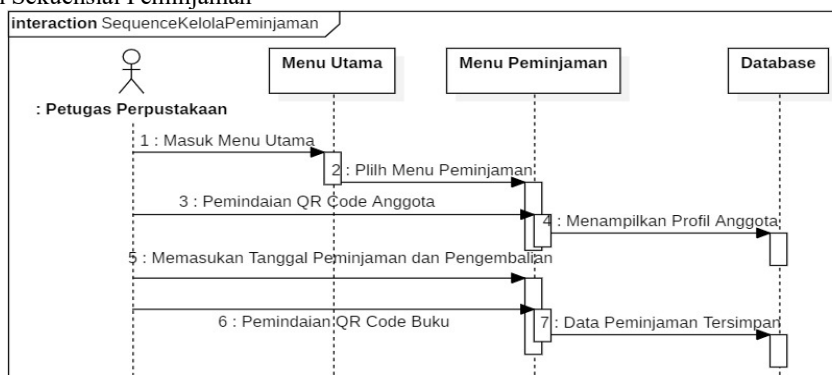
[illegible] Sekuensial Peminjaman

interaction SequenceKelolaPeminjaman

: Petugas Perpustakaan

Menu Utama

Menu Peminjaman

Database

1 : Masuk Menu Utama

2 : Plilh Menu Peminjaman

3 : Pemindaian QR Code Anggota

4 : Menampilkan Profil Anggota

5 : Memasukan Tanggal Peminjaman dan Pengembalian

6 : Pemindaian QR Code Buku

7 : Data Peminjaman Tersimpan